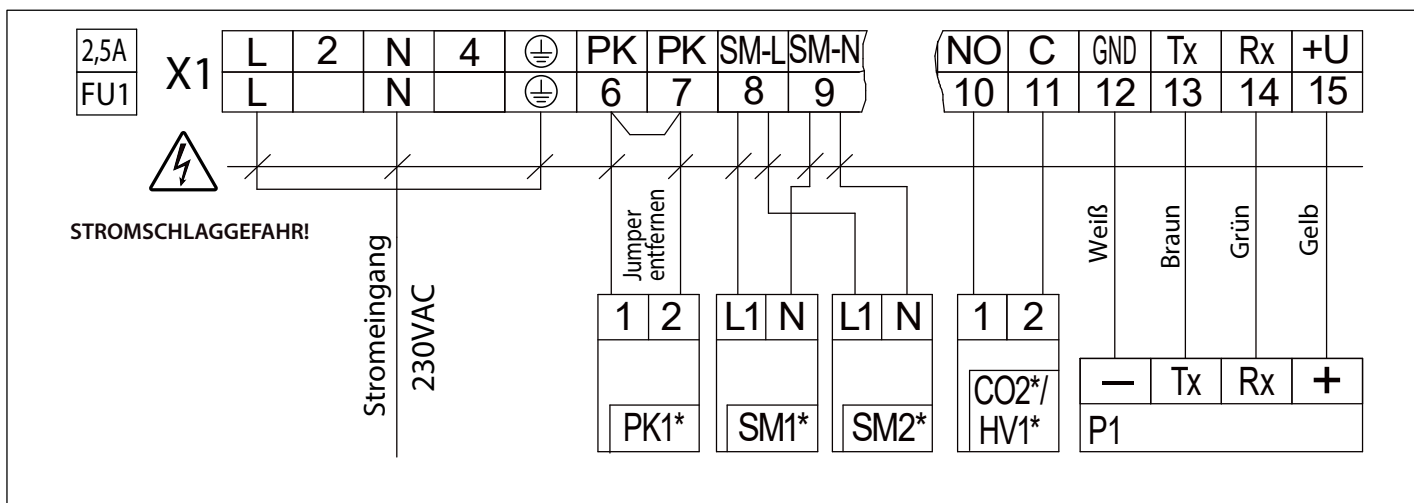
2,5A
FU1
X1

| L | 2 | N | 4 | ⏚ | PK | PK | SM-L | SM-N |
|---|---|---|---|---|---|---|---|---|
| L | | N | | ⏚ | 6 | 7 | 8 | 9 |

| NO | C | GND | Tx | Rx | +U |
|---|---|---|---|---|---|
| 10 | 11 | 12 | 13 | 14 | 15 |

STROMSCHLAGGEFAHR!

Stromeingang
230VAC

Jumper entfernen

Weiß
Braun
Grün
Gelb

| 1 | 2 |
|---|---|
PK1*

| L1 | N |
|---|---|
SM1*

| L1 | N |
|---|---|
SM2*

| 1 | 2 |
|---|---|
CO2*/ HV1*

| — | Tx | Rx | + |
|---|---|---|---|
P1